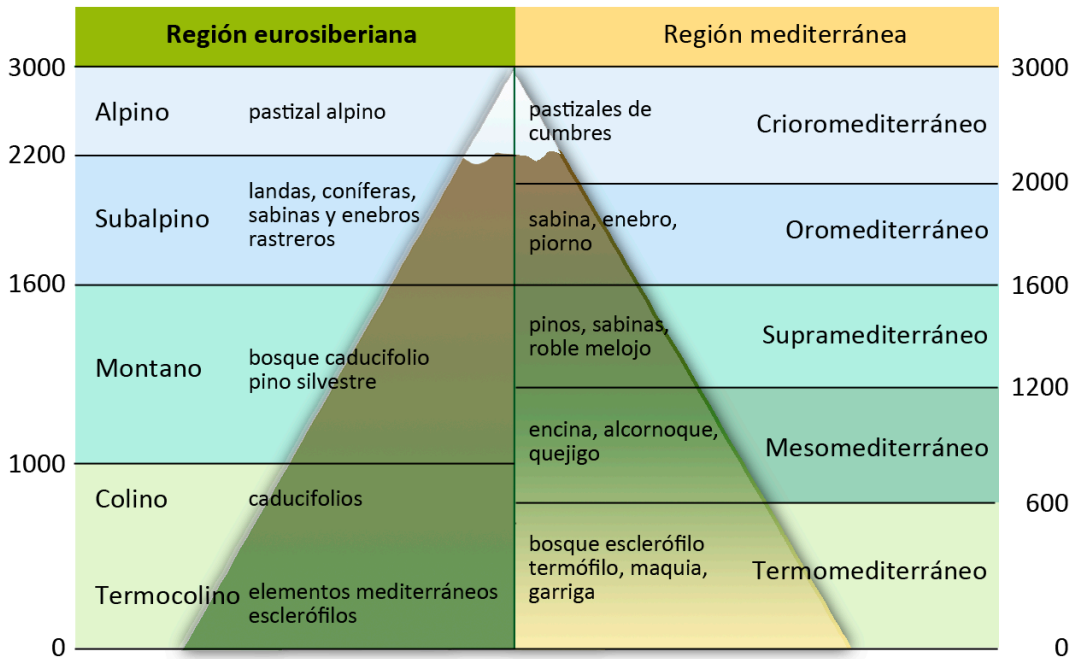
Región eurosiberiana

3000

2200

1600

1000

0

Alpino — pastizal alpino

Subalpino — landas, coníferas, sabinas y enebros rastreros

Montano — bosque caducifolio pino silvestre

Colino — caducifolios

Termocolino — elementos mediterráneos esclerófilos

Región mediterránea

3000

2000

1600

1200

600

0

pastizales de cumbres — Crioromediterráneo

sabina, enebro, piorno — Oromediterráneo

pinos, sabinas, roble melojo — Supramediterráneo

encina, alcornoque, quejigo — Mesomediterráneo

bosque esclerófilo termófilo, maquia, garriga — Termomediterráneo